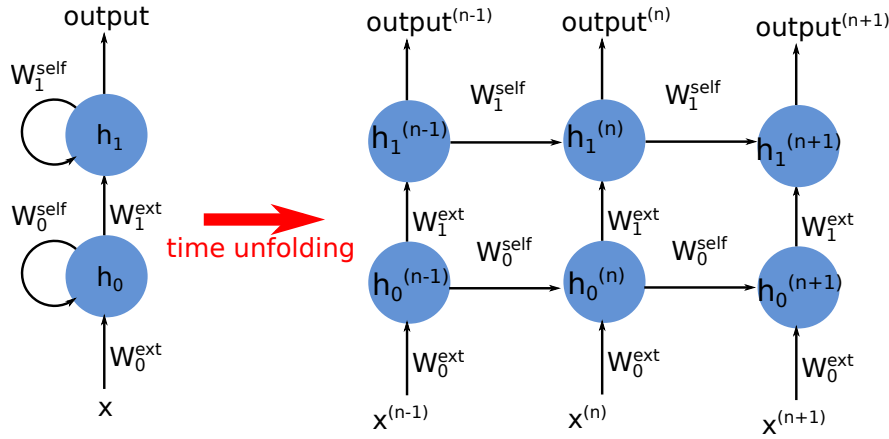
output

$W_1^{self}$

$h_1$

$W_0^{self}$

$W_1^{ext}$

$h_0$

$W_0^{ext}$

x

time unfolding

output$^{(n-1)}$

output$^{(n)}$

output$^{(n+1)}$

$W_1^{self}$

$W_1^{self}$

$h_1^{(n-1)}$

$h_1^{(n)}$

$h_1^{(n+1)}$

$W_1^{ext}$

$W_1^{ext}$

$W_1^{ext}$

$W_0^{self}$

$W_0^{self}$

$h_0^{(n-1)}$

$h_0^{(n)}$

$h_0^{(n+1)}$

$W_0^{ext}$

$W_0^{ext}$

$W_0^{ext}$

x$^{(n-1)}$

x$^{(n)}$

x$^{(n+1)}$